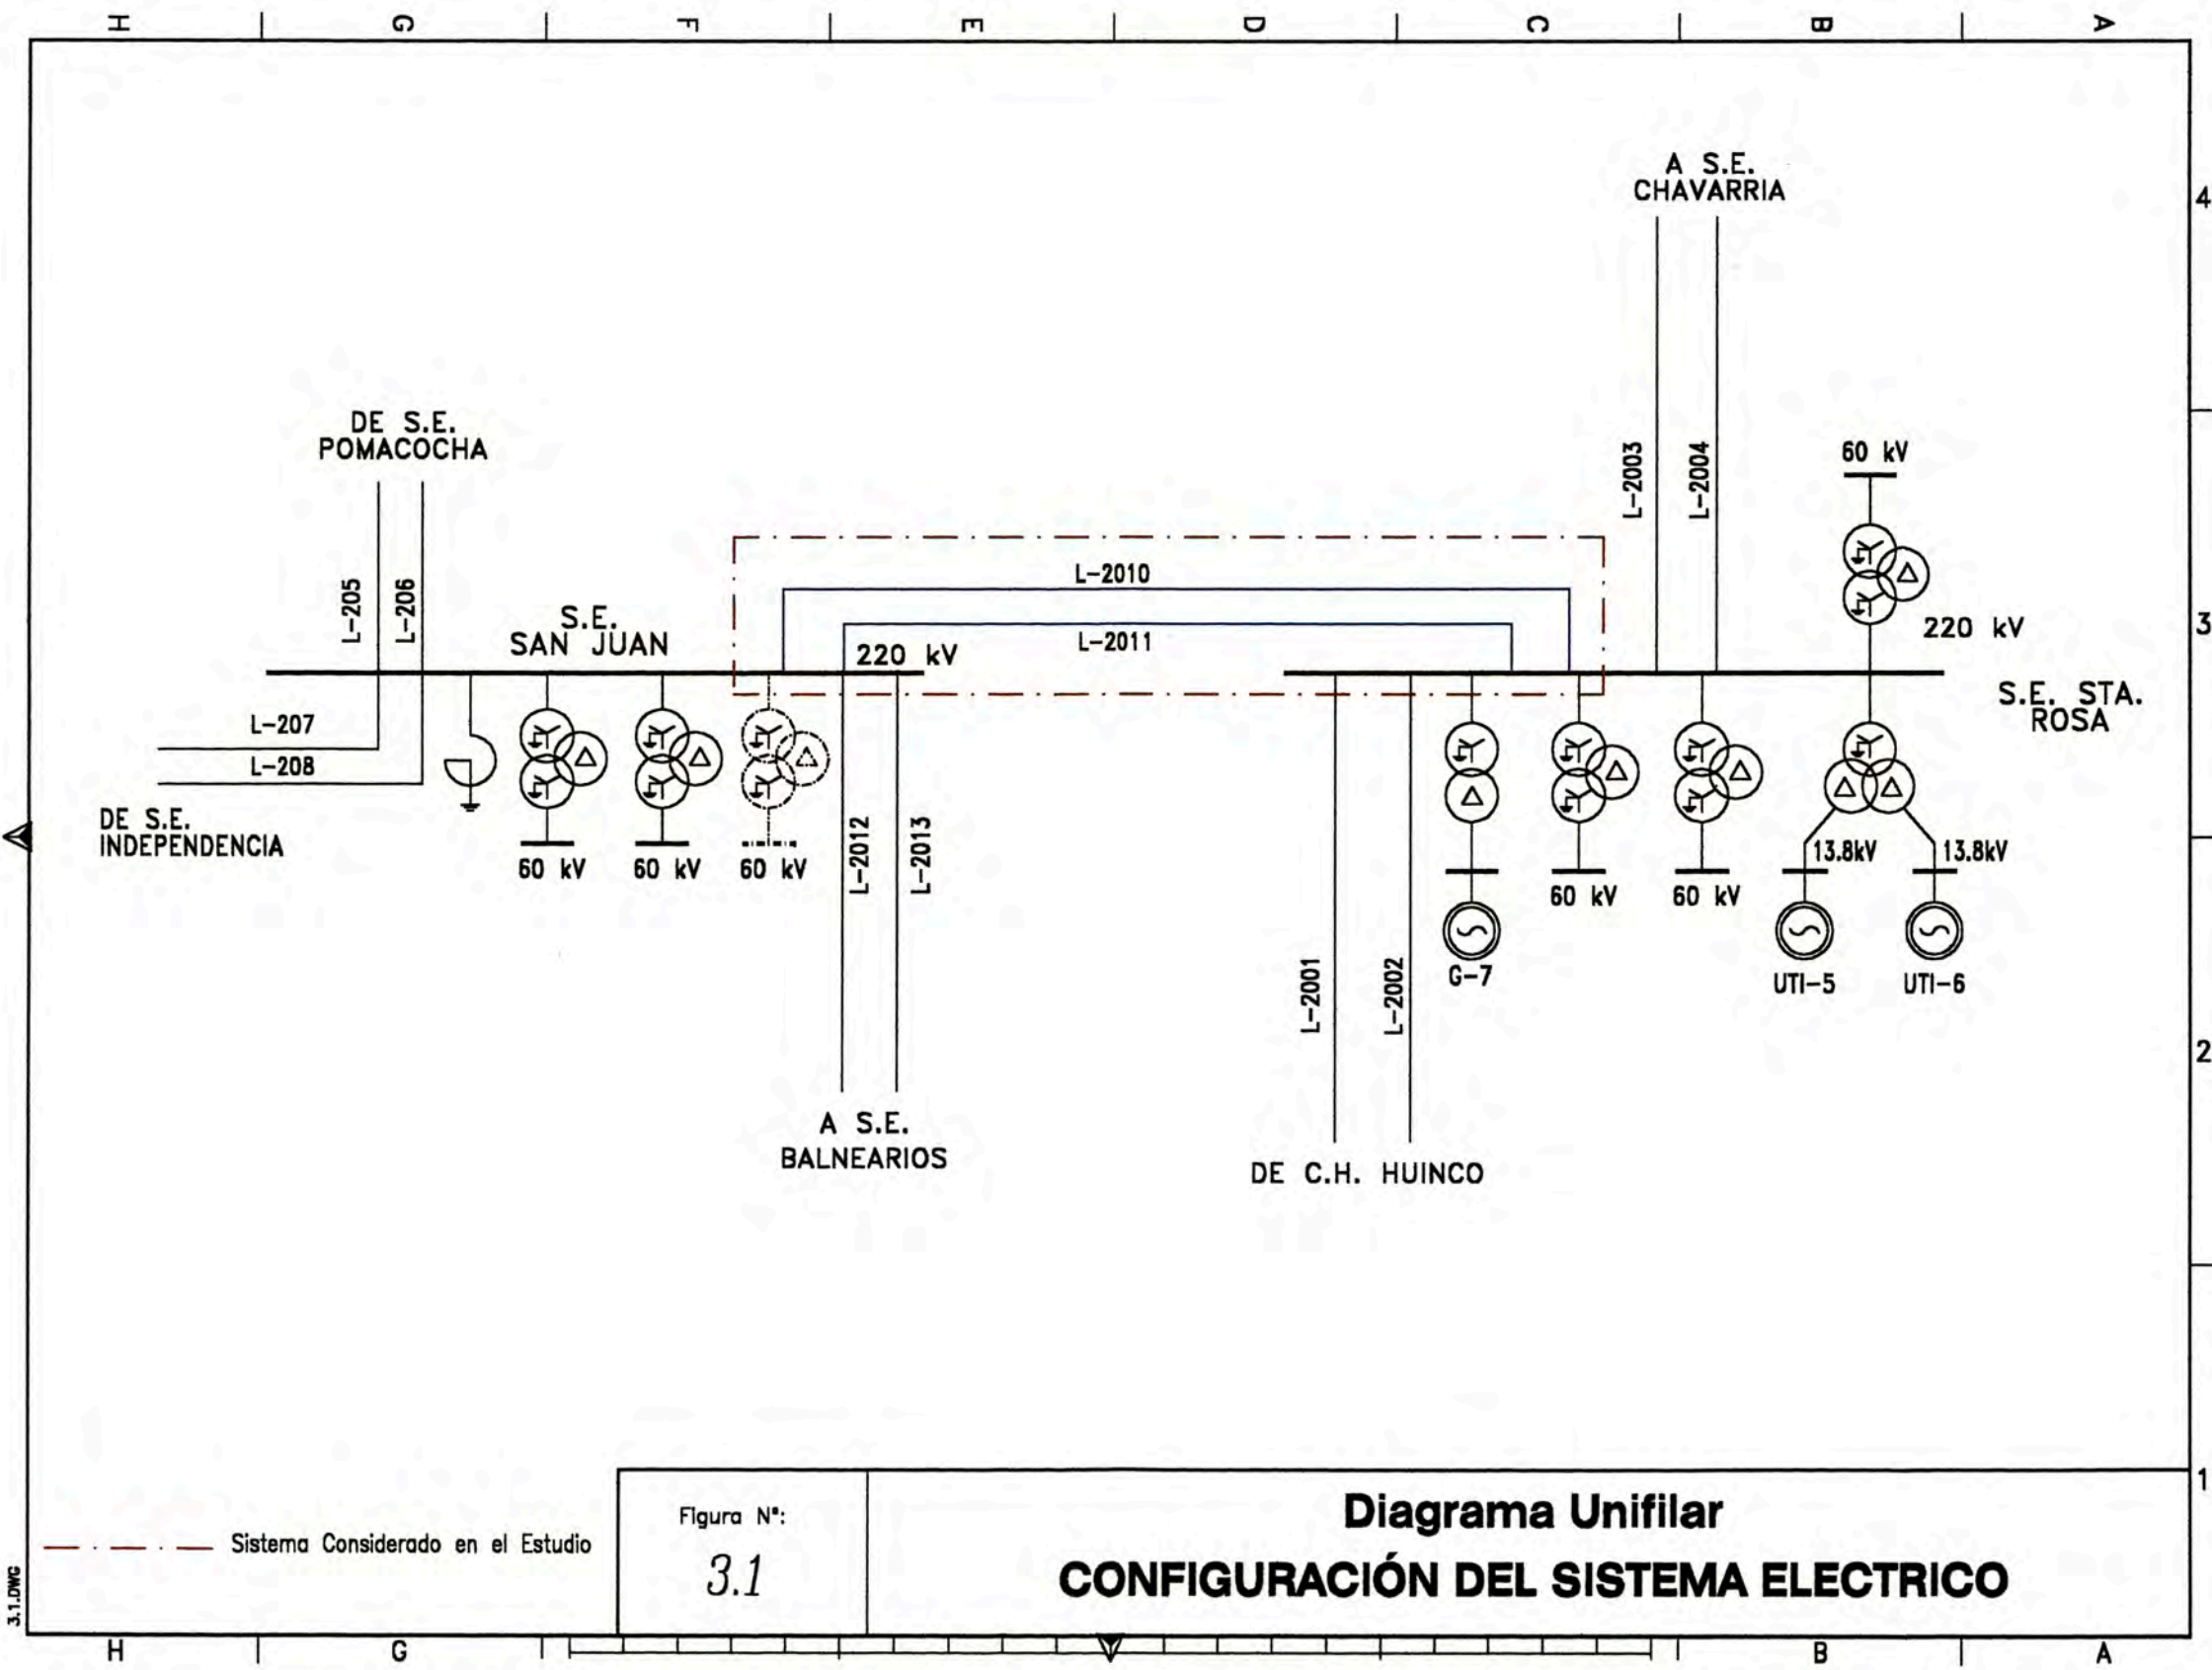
H G F E D C B A

4
3
2
1

A S.E. CHAVARRIA

DE S.E. POMACOCHA

L-2003
L-2004

60 kV

L-2010

L-205
L-206

S.E. SAN JUAN

220 kV

L-2011

220 kV

S.E. STA. ROSA

L-207
L-208

DE S.E. INDEPENDENCIA

60 kV
60 kV
60 kV

L-2012
L-2013

13.8kV
13.8kV

60 kV
60 kV

G-7

UTI-5
UTI-6

L-2001
L-2002

A S.E. BALNEARIOS

DE C.H. HUINCO

Sistema Considerado en el Estudio

Figura N°:
3.1

Diagrama Unifilar
CONFIGURACIÓN DEL SISTEMA ELECTRICO

3.1.DWG

H G B A